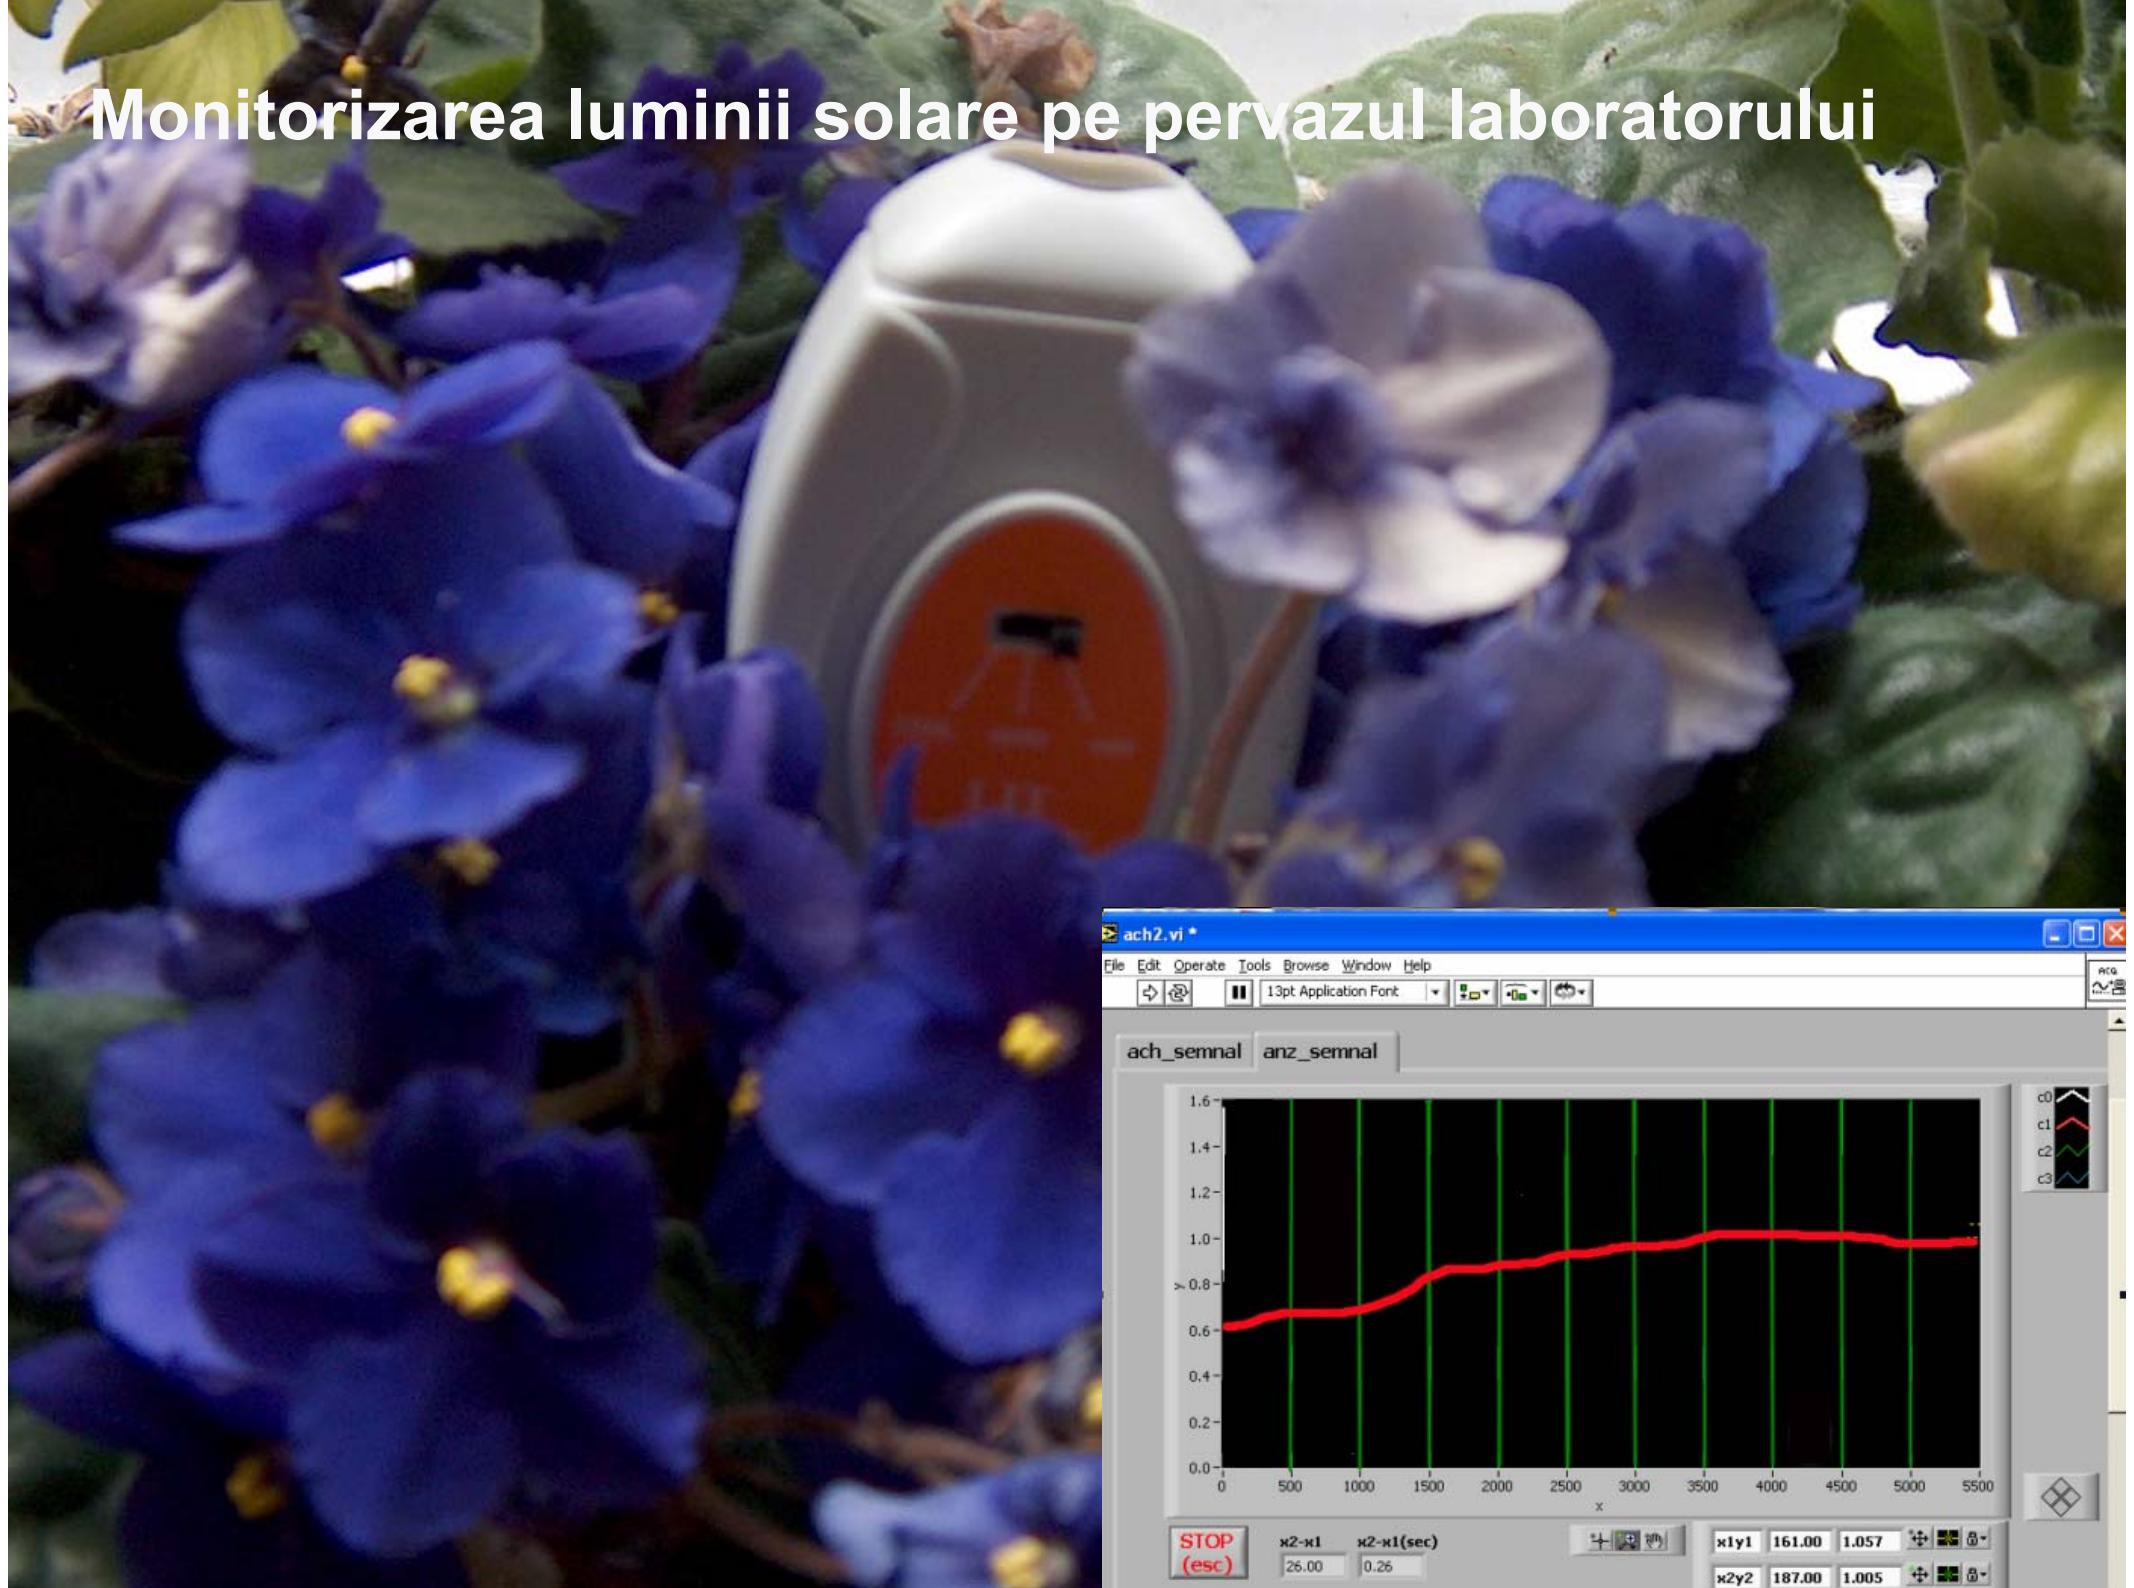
Monitorizarea luminii solare pe pervazul laboratorului

ach2.vi *

File Edit Operate Tools Browse Window Help

13pt Application Font

ach_semnal anz_semnal

1.6
1.4
1.2
1.0
0.8
0.6
0.4
0.2
0.0

y

0 500 1000 1500 2000 2500 3000 3500 4000 4500 5000 5500

x

c0
c1
c2
c3

STOP (esc)

x2-x1 26.00

x2-x1(sec) 0.26

x1y1 161.00 1.057

x2y2 187.00 1.005